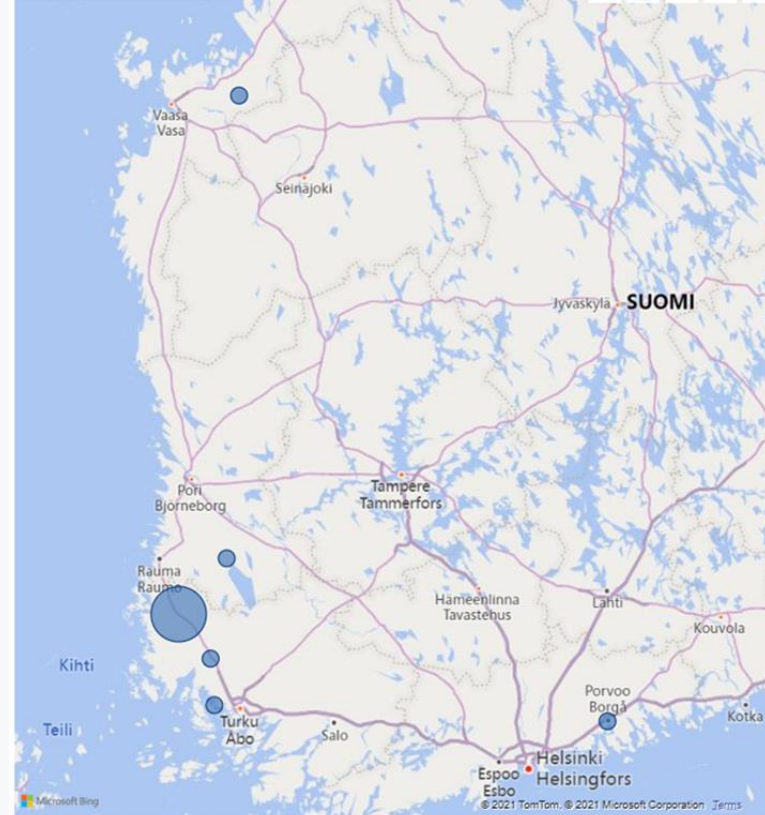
Vaasa
Vasa
Seinäjoki
Jyväskylä
SUOMI
Pori
Björneborg
Tampere
Tammerfors
Rauma
Raumo
Hämeenlinna
Tavastehus
Lahti
Kouvola
Kihti
Porvoo
Borgå
Teili
Turku
Åbo
Salo
Kotka
Espoo
Esbo
Helsinki
Helsingfors
Microsoft Bing
© 2021 TomTom, © 2021 Microsoft Corporation Terms